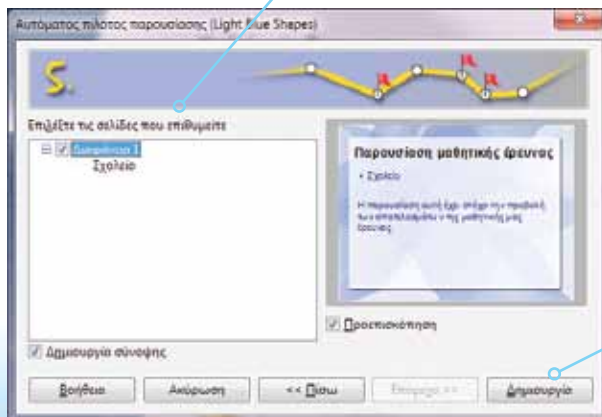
Αυτόματος πιλότος παρουσίασης (Light Blue Shapes)

Επιλέξτε τις σελίδες που επιθυμείτε

Διαφάνεια 1
Σχολείο

Παρουσίαση μαθητικής έρευνας

• Σχολείο

Η παρουσίαση αυτή έχει στόχο την προβολή των αποτελεσμάτων της μαθητικής μας έρευνας

Προεπισκόπηση

Δημιουργία σύνοψης

Βοήθεια
Ακύρωση
<< Πίσω
Επόμενο >>
Δημιουργία